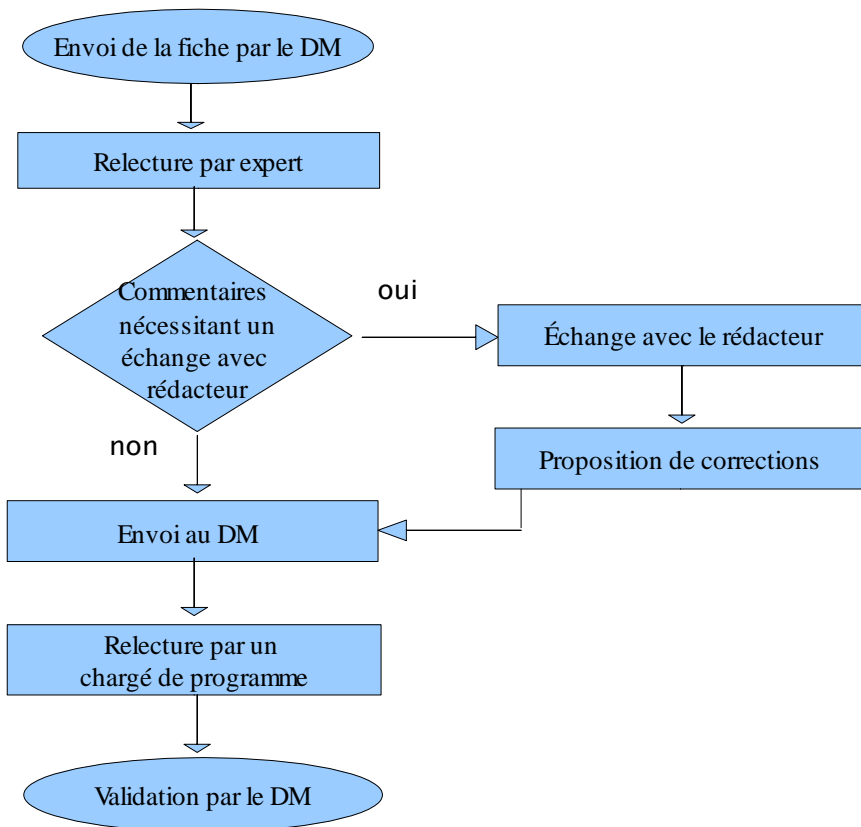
Envoi de la fiche par le DM

Relecture par expert

Commentaires nécessitant un échange avec rédacteur

oui

Échange avec le rédacteur

Proposition de corrections

non

Envoi au DM

Relecture par un chargé de programme

Validation par le DM